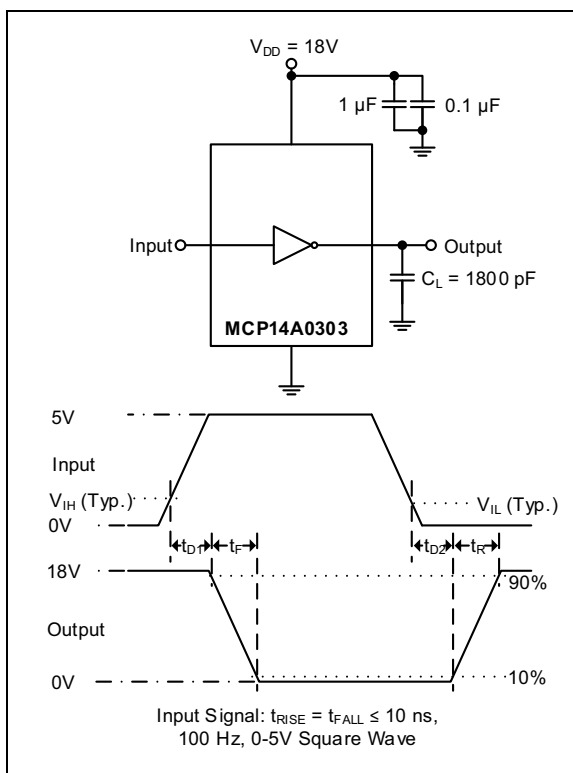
$V_{DD}$ = 18V

1 µF

0.1 µF

Input

Output

$C_L$ = 1800 pF

MCP14A0303

5V

Input

$V_{IH}$ (Typ.)

$V_{IL}$ (Typ.)

0V

$t_{D1}$

$t_F$

$t_{D2}$

$t_R$

18V

90%

Output

0V

10%

Input Signal: $t_{RISE} = t_{FALL} \leq 10$ ns, 100 Hz, 0-5V Square Wave